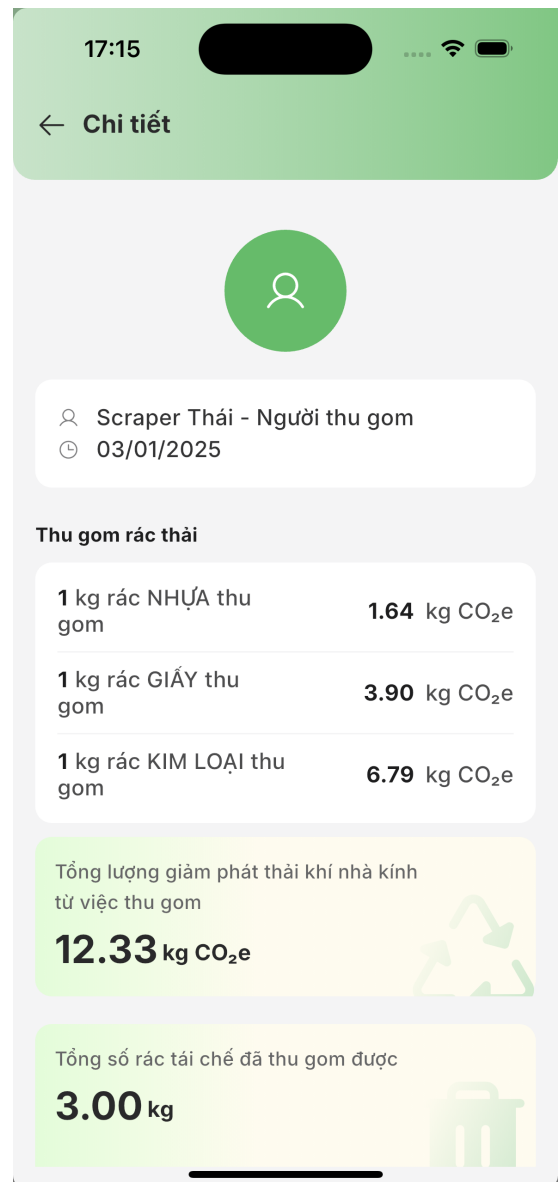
17:15

Chi tiết

Scraper Thái - Người thu gom
03/01/2025

Thu gom rác thải

1 kg rác NHỰA thu gom | 1.64 kg $CO_2e$

1 kg rác GIẤY thu gom | 3.90 kg $CO_2e$

1 kg rác KIM LOẠI thu gom | 6.79 kg $CO_2e$

Tổng lượng giảm phát thải khí nhà kính từ việc thu gom
12.33 kg $CO_2e$

Tổng số rác tái chế đã thu gom được
3.00 kg